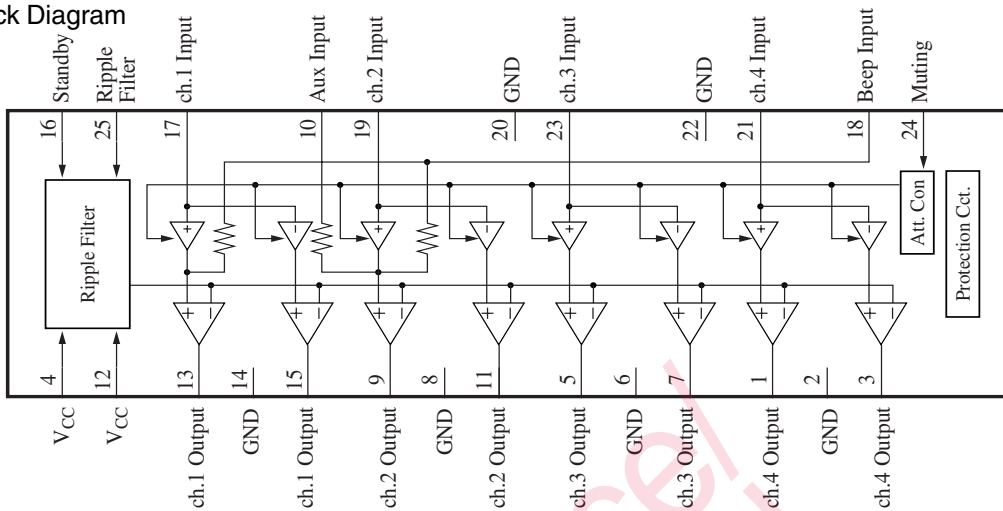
ck Diagram

Standby
Ripple Filter
ch.1 Input
Aux Input
ch.2 Input
GND
ch.3 Input
GND
ch.4 Input
Beep Input
Muting

16
25
17
10
19
20
23
22
21
18
24

Ripple Filter
Att. Con
Protection Cct.

4
12
13
14
15
9
8
11
5
6
7
1
2
3

$V_{CC}$
$V_{CC}$
ch.1 Output
GND
ch.1 Output
ch.2 Output
GND
ch.2 Output
ch.3 Output
GND
ch.3 Output
ch.4 Output
GND
ch.4 Output